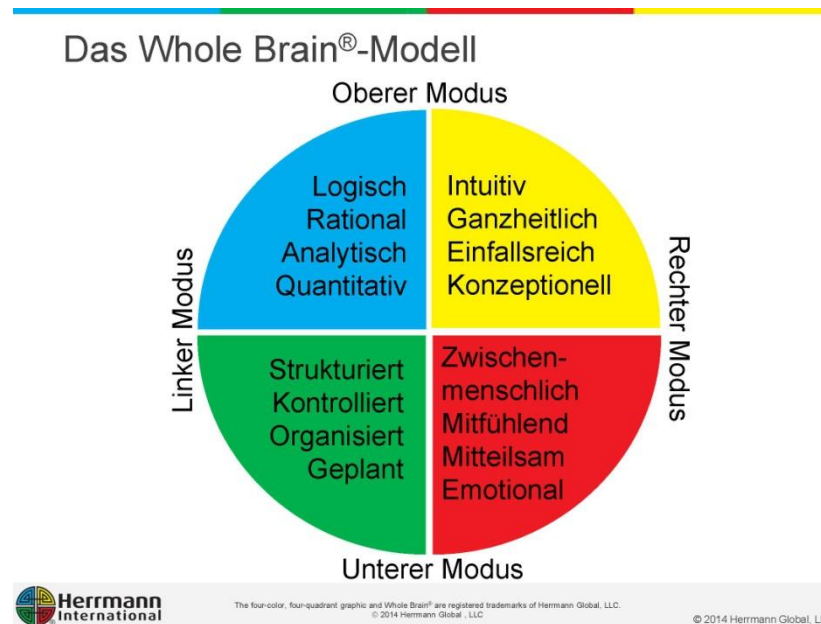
Das Whole Brain®-Modell

Oberer Modus

Logisch
Rational
Analytisch
Quantitativ

Intuitiv
Ganzheitlich
Einfallsreich
Konzeptionell

Linker Modus

Rechter Modus

Strukturiert
Kontrolliert
Organisiert
Geplant

Zwischenmenschlich
Mitfühlend
Mitteilsam
Emotional

Unterer Modus

Herrmann International

The four-color, four-quadrant graphic and Whole Brain® are registered trademarks of Herrmann Global, LLC. © 2014 Herrmann Global , LLC

© 2014 Herrmann Global, L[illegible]